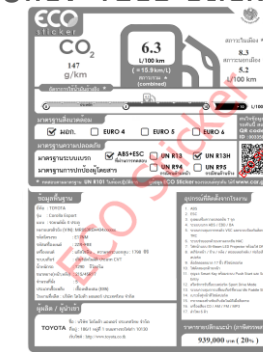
ECO sticker

$CO_2$
147
g/km

6.3
L/100 km
(= 15.9km/L)
(combined)

8.3
L/100 km
5.2
L/100 km

L/100

มาตรฐานไอเสีย
มอก.
EURO 4
EURO 5
EURO 6

มาตรฐานความปลอดภัย
มาตรฐานระบบเบรก
ABS+ESC
UN R13
UN R13H
มาตรฐานการป้องกันผู้โดยสาร
UN R94
UN R95

UN R101
ECO Sticker

ข้อมูลทั่วไป
TOYOTA
Corolla Altis

อุปกรณ์ที่ติดตั้งจากโรงงาน
ABS

Eco Sticker

TOYOTA

939,000 บาท